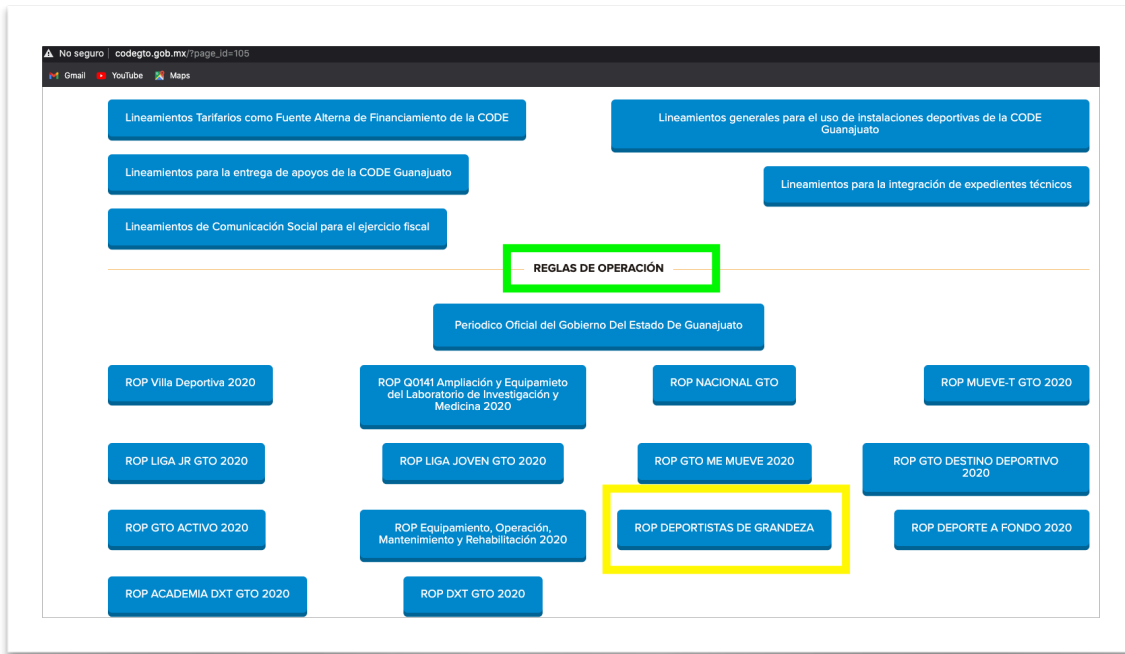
No seguro | codegto.gob.mx/?page_id=105

Gmail YouTube Maps

Lineamientos Tarifarios como Fuente Alterna de Financiamiento de la CODE

Lineamientos generales para el uso de instalaciones deportivas de la CODE Guanajuato

Lineamientos para la entrega de apoyos de la CODE Guanajuato

Lineamientos para la integración de expedientes técnicos

Lineamientos de Comunicación Social para el ejercicio fiscal

REGLAS DE OPERACIÓN

Periodico Oficial del Gobierno Del Estado De Guanajuato

ROP Villa Deportiva 2020

ROP Q0141 Ampliación y Equipamieto del Laboratorio de Investigación y Medicina 2020

ROP NACIONAL GTO

ROP MUEVE-T GTO 2020

ROP LIGA JR GTO 2020

ROP LIGA JOVEN GTO 2020

ROP GTO ME MUEVE 2020

ROP GTO DESTINO DEPORTIVO 2020

ROP GTO ACTIVO 2020

ROP Equipamiento, Operación, Mantenimiento y Rehabilitación 2020

ROP DEPORTISTAS DE GRANDEZA

ROP DEPORTE A FONDO 2020

ROP ACADEMIA DXT GTO 2020

ROP DXT GTO 2020